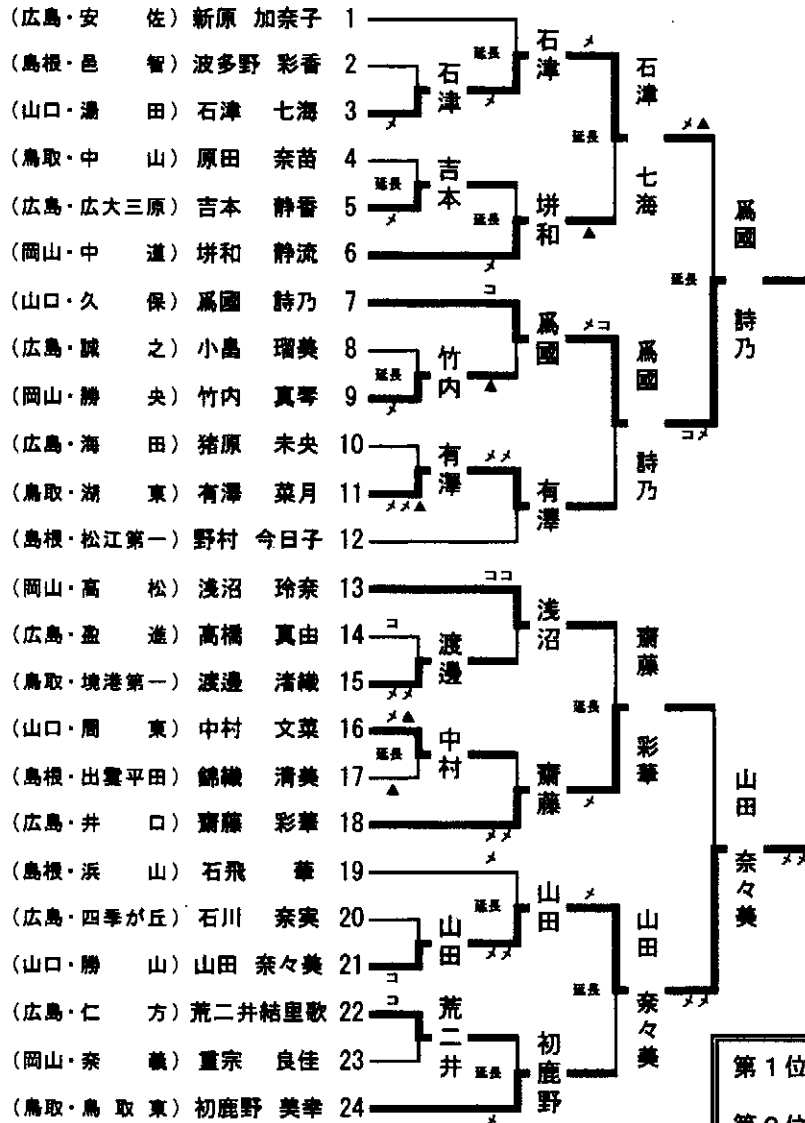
(広島・安　佐) 新原　加奈子 1
(島根・邑　智) 波多野　彩香 2
(山口・湯　田) 石津　七海 3
(鳥取・中　山) 原田　奈苗 4
(広島・広大三原) 吉本　静香 5
(岡山・中　道) 栟和　静流 6
(山口・久　保) 爲國　詩乃 7
(広島・誠　之) 小島　瑠美 8
(岡山・勝　央) 竹内　真琴 9
(広島・海　田) 猪原　未央 10
(鳥取・湖　東) 有澤　菜月 11
(島根・松江第一) 野村　今日子 12
(岡山・高　松) 浅沼　玲奈 13
(広島・盈　進) 高橋　真由 14
(鳥取・境港第一) 渡邊　渚織 15
(山口・周　東) 中村　文菜 16
(島根・出雲平田) 錦織　清美 17
(広島・井　口) 齋藤　彩華 18
(島根・浜　山) 石飛　華 19
(広島・四季が丘) 石川　奈実 20
(山口・勝　山) 山田　奈々美 21
(広島・仁　方) 荒二井結里歌 22
(岡山・奈　義) 重宗　良佳 23
(鳥取・鳥取東) 初鹿野　美幸 24

延長 メ 石津
石津 メ
メ
延長
吉本
メ
延長
栟和
▲
メ
コ
爲國
延長
竹内
メ
▲
メメ
有澤
メメ▲
有澤
メコ
爲國
ココ
浅沼
コ
渡邊
メメ
メ▲
延長
中村
▲
齋藤
メメ
メ
延長
山田
メメ
山田
メ
コ
コ
荒二井
延長
初鹿野
メ

石津
延長
七海
爲國
詩乃
齋藤
延長
彩華
メ
山田
延長
奈々美

メ▲
延長
爲國
詩乃
コメ
メメ
山田
奈々美
メメ

第１位
第２位